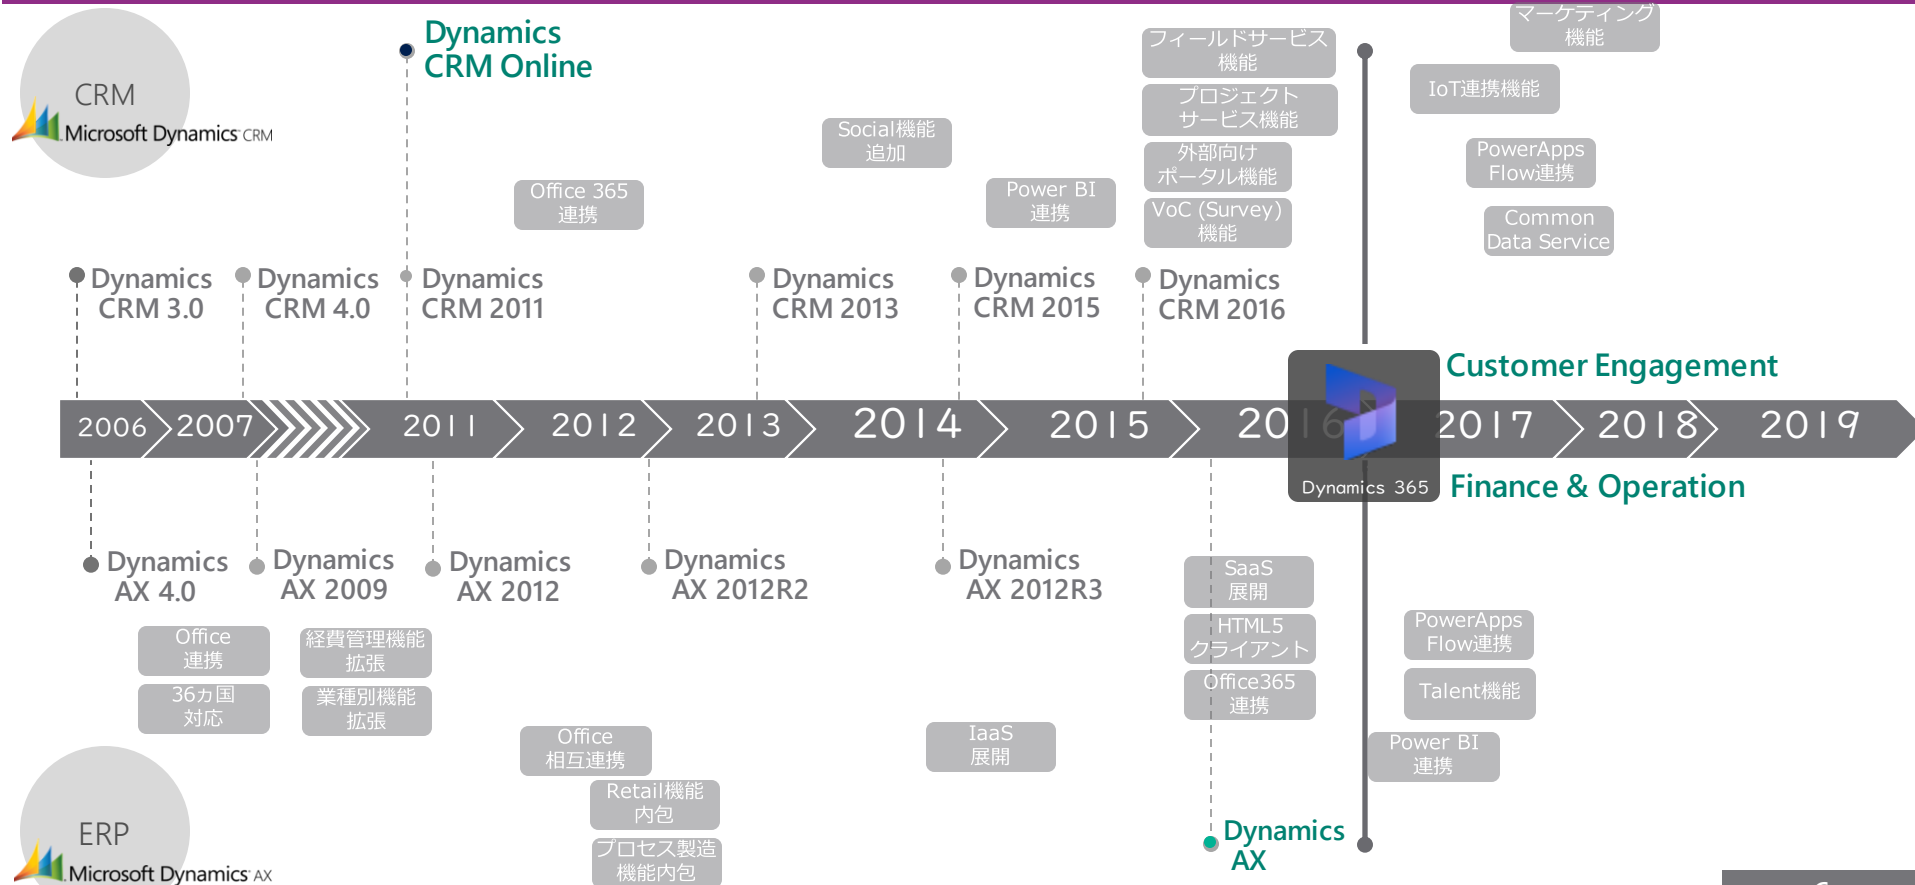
CRM
Microsoft Dynamics CRM

Dynamics CRM Online

フィールドサービス機能

マーケティング機能

プロジェクトサービス機能

IoT連携機能

Social機能追加

外部向けポータル機能

PowerApps Flow連携

Office 365 連携

Power BI 連携

VoC (Survey) 機能

Common Data Service

Dynamics CRM 3.0

Dynamics CRM 4.0

Dynamics CRM 2011

Dynamics CRM 2013

Dynamics CRM 2015

Dynamics CRM 2016

Customer Engagement

2006 2007 2011 2012 2013 2014 2015 2016 2017 2018 2019

Dynamics 365

Finance & Operation

Dynamics AX 4.0

Dynamics AX 2009

Dynamics AX 2012

Dynamics AX 2012R2

Dynamics AX 2012R3

SaaS 展開

HTML5 クライアント

PowerApps Flow連携

Office 連携

経費管理機能拡張

Office365 連携

Talent機能

36カ国対応

業種別機能拡張

Office 相互連携

IaaS 展開

Power BI 連携

Retail機能内包

ERP
Microsoft Dynamics AX

プロセス製造機能内包

Dynamics AX